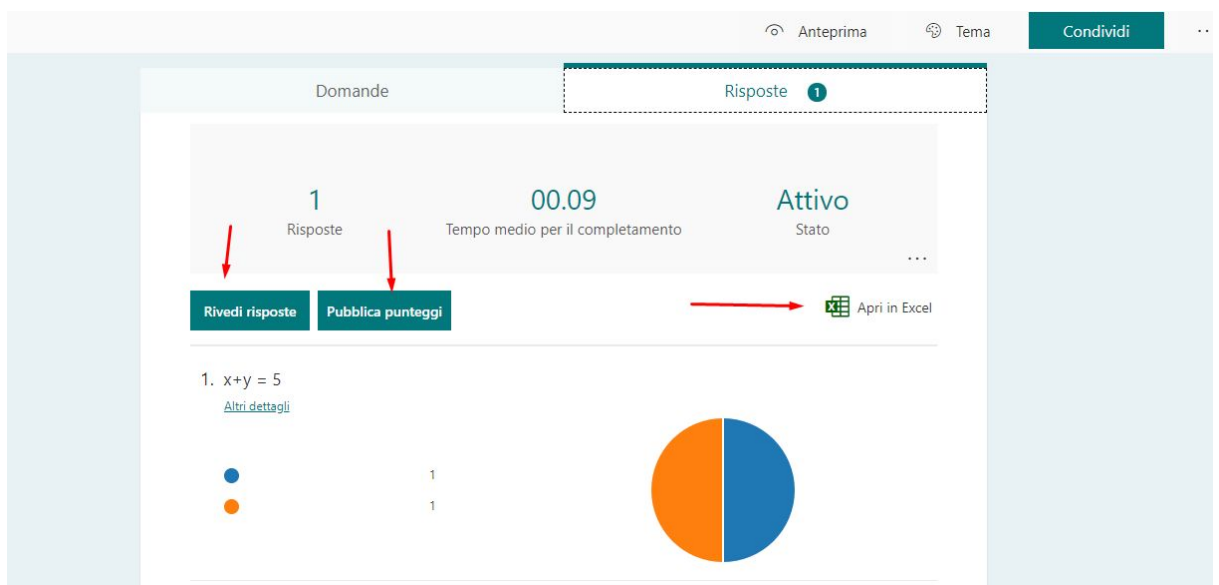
Anteprima
Tema
Condividi
...

Domande
Risposte 1

1
Risposte

00.09
Tempo medio per il completamento

Attivo
Stato

...

Rivedi risposte
Pubblica punteggi
Apri in Excel

1. x+y = 5
Altri dettagli

1
1